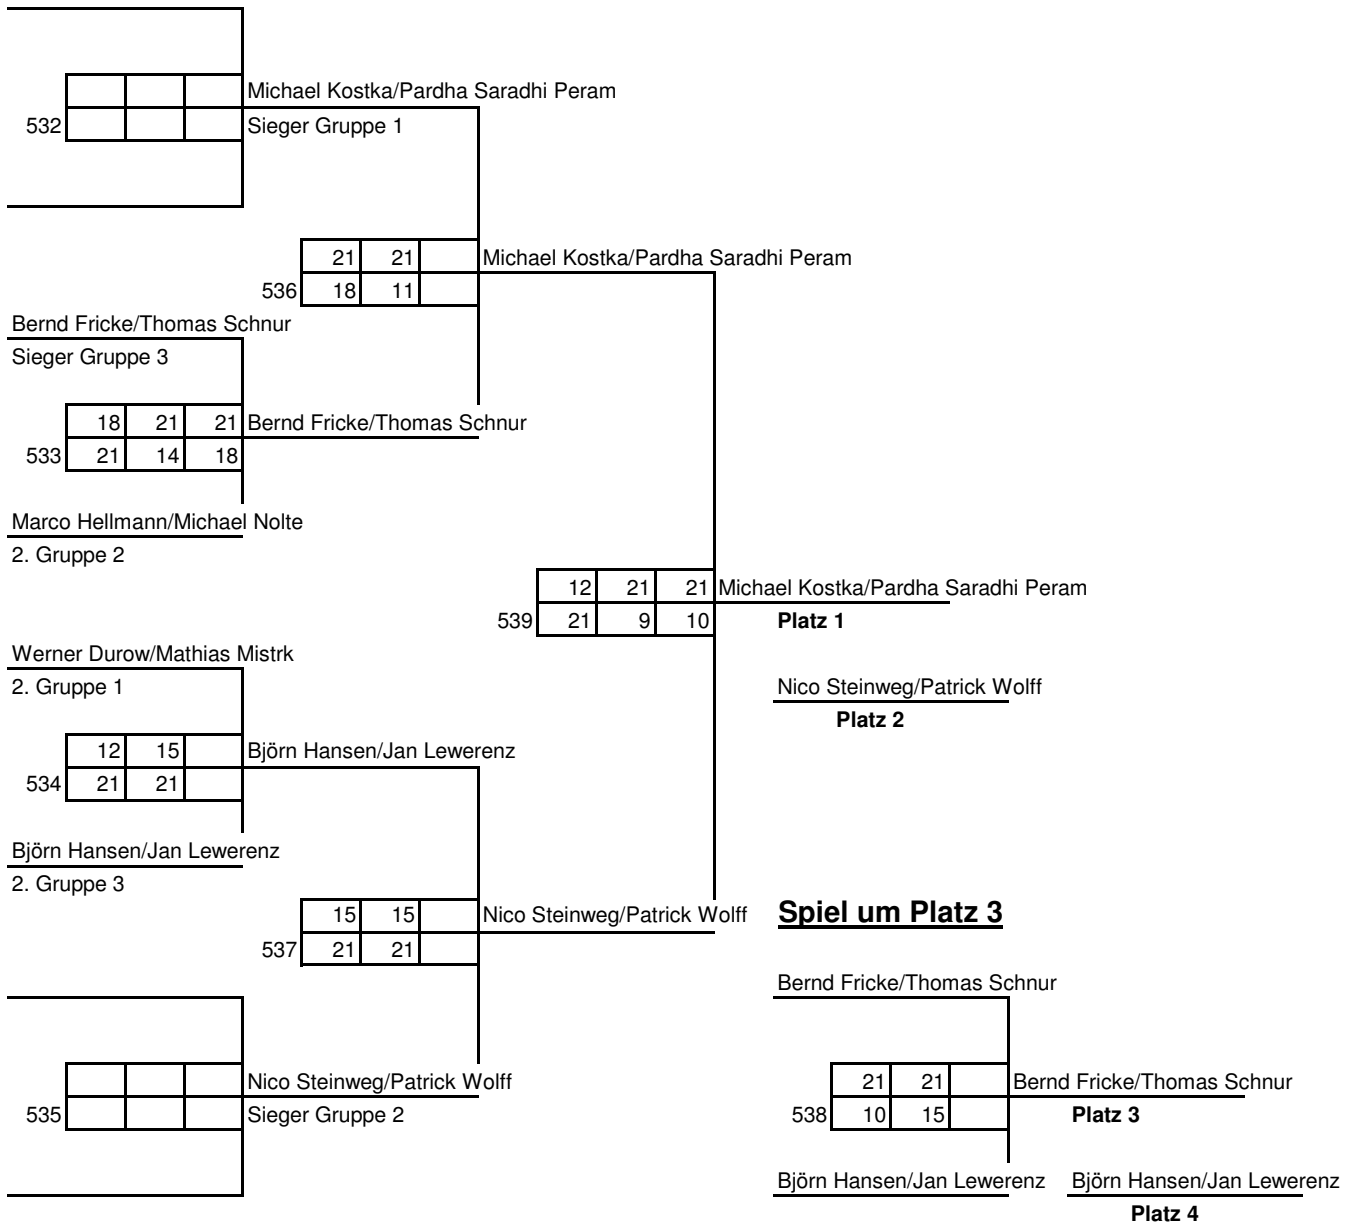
Michael Kostka/Pardha Saradhi Peram
532 Sieger Gruppe 1

| | | |
|---|---|---|
| 21 | 21 | |
| 18 | 11 | |

536 Michael Kostka/Pardha Saradhi Peram

Bernd Fricke/Thomas Schnur
Sieger Gruppe 3

| | | |
|---|---|---|
| 18 | 21 | 21 |
| 21 | 14 | 18 |

533 Bernd Fricke/Thomas Schnur

Marco Hellmann/Michael Nolte
2. Gruppe 2

| | | |
|---|---|---|
| 12 | 21 | 21 |
| 21 | 9 | 10 |

539 Michael Kostka/Pardha Saradhi Peram
**Platz 1**

Werner Durow/Mathias Mistrk
2. Gruppe 1

Nico Steinweg/Patrick Wolff
**Platz 2**

| | | |
|---|---|---|
| 12 | 15 | |
| 21 | 21 | |

534 Björn Hansen/Jan Lewerenz

Björn Hansen/Jan Lewerenz
2. Gruppe 3

| | | |
|---|---|---|
| 15 | 15 | |
| 21 | 21 | |

537 Nico Steinweg/Patrick Wolff

**Spiel um Platz 3**

Bernd Fricke/Thomas Schnur

Nico Steinweg/Patrick Wolff
535 Sieger Gruppe 2

| | | |
|---|---|---|
| 21 | 21 | |
| 10 | 15 | |

538 Bernd Fricke/Thomas Schnur
**Platz 3**

Björn Hansen/Jan Lewerenz
Björn Hansen/Jan Lewerenz
**Platz 4**